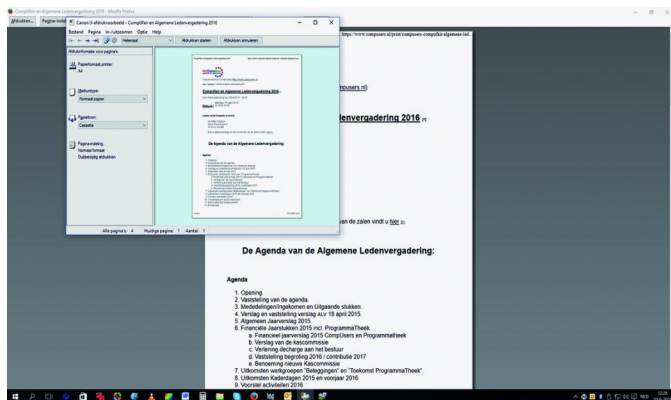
CompUsers en Algemene Ledenvergadering 2016 - Mozilla Firefox

Afdrukken... Pagina-instel

Canon Ir afdrukvoorbeeld - CompUsers en Algemene Ledenvergadering 2016

Bestand Pagina In-/uitzoomen Optie Help

Afdrukken starten Afdrukken annuleren

Afdrukformaat voor pagina's

Papierformaat printer: A4

Mediumtype: Normaal papier

Papierbron: Cassette

Pagina-indeling: Normaal formaat Dubbelzijdig afdrukken

Alle pagina's: 4 Huidige pagina: 1 Aantal: 1

https://www.compusers.nl/print/compusers-compuflex-algemene-led...

CompUsers en Algemene Ledenvergadering 2016

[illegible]

De Agenda van de Algemene Ledenvergadering:

compusers.nl)

ledenvergadering 2016

van de zalen vindt u hier

De Agenda van de Algemene Ledenvergadering:

Agenda

1. Opening
2. Vaststelling van de agenda.
3. Mededelingen/Ingekomen en Uitgaande stukken.
4. Verslag en vaststelling verslag ALV 18 april 2015.
5. Algemeen Jaarverslag 2015.
6. Financiële Jaarstukken 2015 incl. ProgrammaTheek
a. Financieel jaarverslag 2015 CompUsers en Programmatheek
b. Verslag van de kascommissie
c. Verlening decharge aan het bestuur
d. Vaststelling begroting 2016 / contributie 2017
e. Benoeming nieuwe Kascommissie
7. Uitkomsten werkgroepen "Beleggingen" en "Toekomst ProgrammaTheek".
8. Uitkomsten Kaderdagen 2015 en voorjaar 2016
9. Voorstel activiteiten 2016